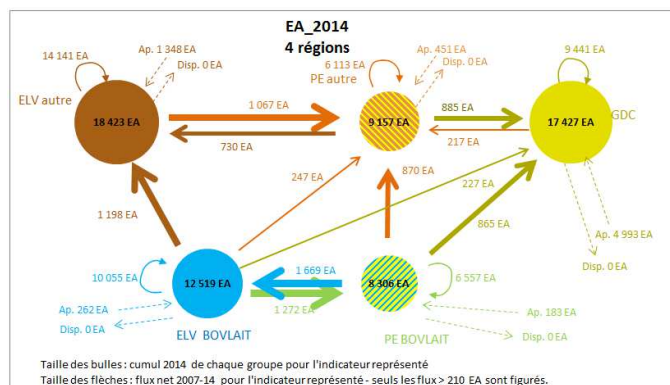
EA_2014
4 régions

14 141 EA
Ap. 1 348 EA
Disp. 0 EA
ELV autre
18 423 EA

Ap. 451 EA
6 113 EA
Disp. 0 EA
PE autre
9 157 EA

9 441 EA
GDC
17 427 EA

1 067 EA
730 EA
885 EA
217 EA
247 EA
870 EA
227 EA
1 198 EA
865 EA

Ap. 4 993 EA
Disp. 0 EA

10 055 EA
12 519 EA
Ap. 262 EA
Disp. 0 EA
ELV BOVLAIT

1 669 EA
1 272 EA

8 306 EA
6 557 EA
Ap. 183 EA
Disp. 0 EA
PE BOVLAIT

Taille des bulles : cumul 2014 de chaque groupe pour l'indicateur représenté
Taille des flèches : flux net 2007-14 pour l'indicateur représenté - seuls les flux > 210 EA sont figurés.